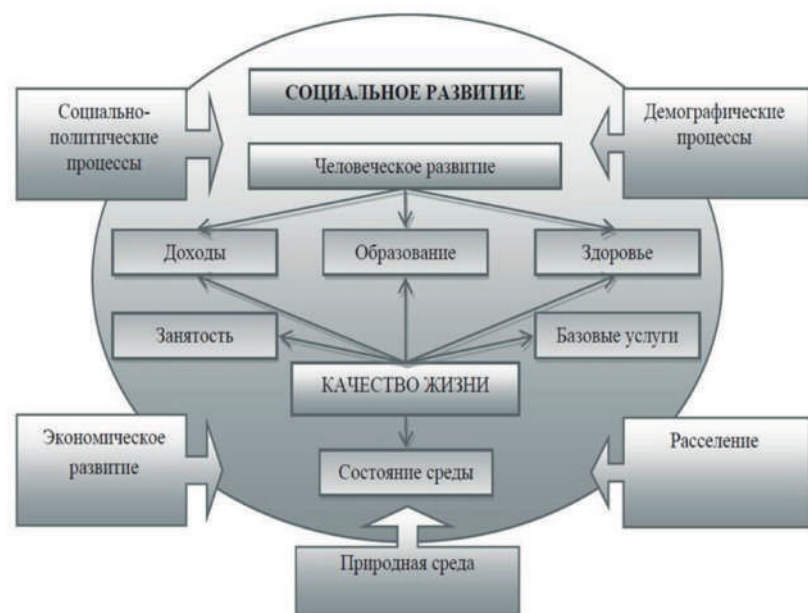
СОЦИАЛЬНОЕ РАЗВИТИЕ

Социально-политические процессы

Демографические процессы

Человеческое развитие

Доходы

Образование

Здоровье

Занятость

Базовые услуги

КАЧЕСТВО ЖИЗНИ

Экономическое развитие

Расселение

Состояние среды

Природная среда